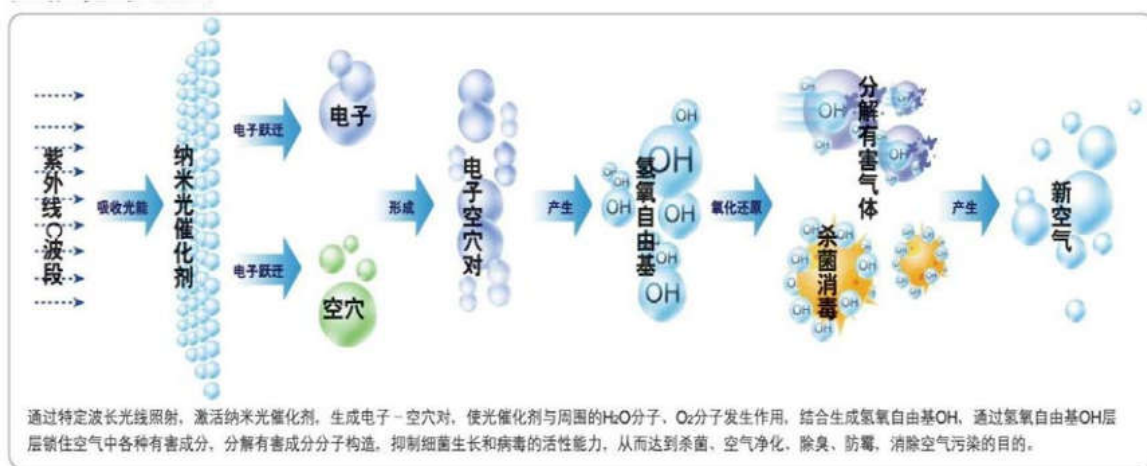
紫外线C波段

吸收光能

纳米光催化剂

电子跃迁

电子跃迁

电子

空穴

形成

电子空穴对

产生

OH OH OH OH OH OH OH OH

氢氧自由基

氧化还原

OH

分解有害气体

杀菌消毒

产生

新空气

通过特定波长光线照射，激活纳米光催化剂，生成电子－空穴对，使光催化剂与周围的$H_2O$分子、$O_2$分子发生作用，结合生成氢氧自由基OH，通过氢氧自由基OH层层锁住空气中各种有害成分，分解有害成分分子构造，抑制细菌生长和病毒的活性能力，从而达到杀菌、空气净化、除臭、防霉，消除空气污染的目的。